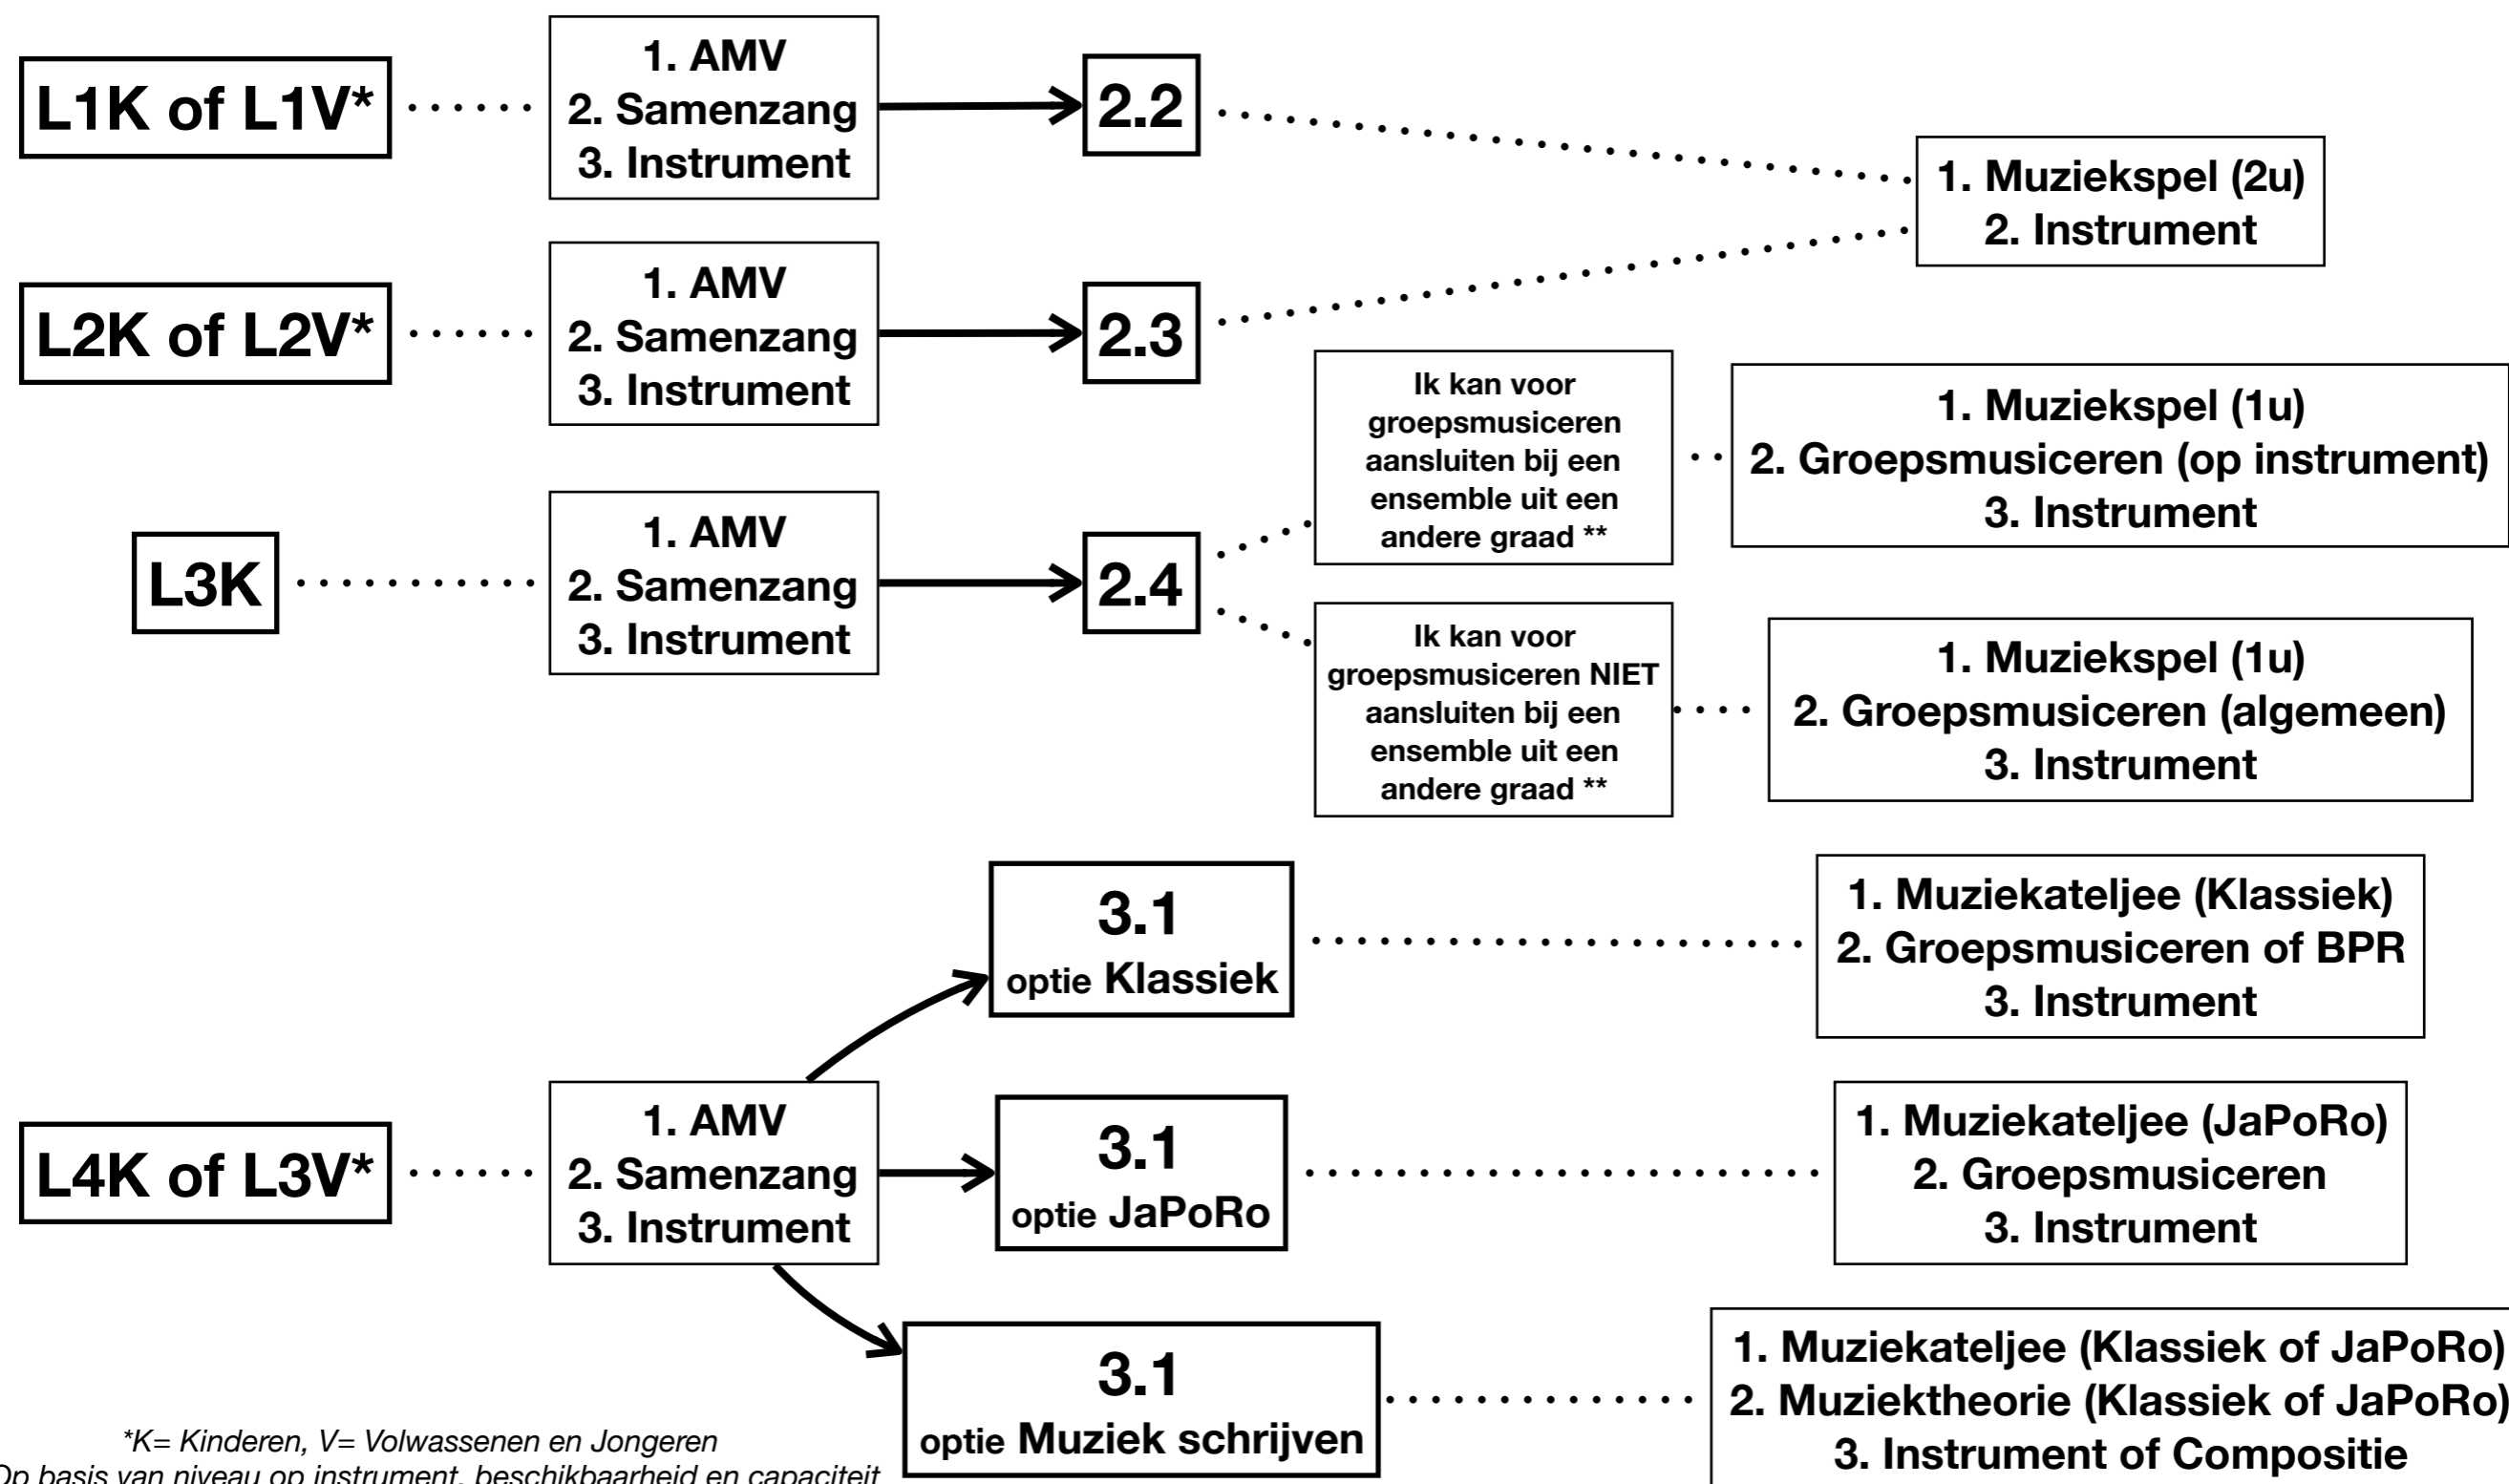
L1K of L1V*

1. AMV
2. Samenzang
3. Instrument

2.2

1. Muziekspel (2u)
2. Instrument

L2K of L2V*

1. AMV
2. Samenzang
3. Instrument

2.3

Ik kan voor groepsmusiceren aansluiten bij een ensemble uit een andere graad **

1. Muziekspel (1u)
2. Groepsmusiceren (op instrument)
3. Instrument

L3K

1. AMV
2. Samenzang
3. Instrument

2.4

Ik kan voor groepsmusiceren NIET aansluiten bij een ensemble uit een andere graad **

1. Muziekspel (1u)
2. Groepsmusiceren (algemeen)
3. Instrument

3.1
optie Klassiek

1. Muziekateljee (Klassiek)
2. Groepsmusiceren of BPR
3. Instrument

L4K of L3V*

1. AMV
2. Samenzang
3. Instrument

3.1
optie JaPoRo

1. Muziekateljee (JaPoRo)
2. Groepsmusiceren
3. Instrument

3.1
optie Muziek schrijven

1. Muziekateljee (Klassiek of JaPoRo)
2. Muziektheorie (Klassiek of JaPoRo)
3. Instrument of Compositie

*K= Kinderen, V= Volwassenen en Jongeren
Op basis van niveau op instrument, beschikbaarheid en capaciteit